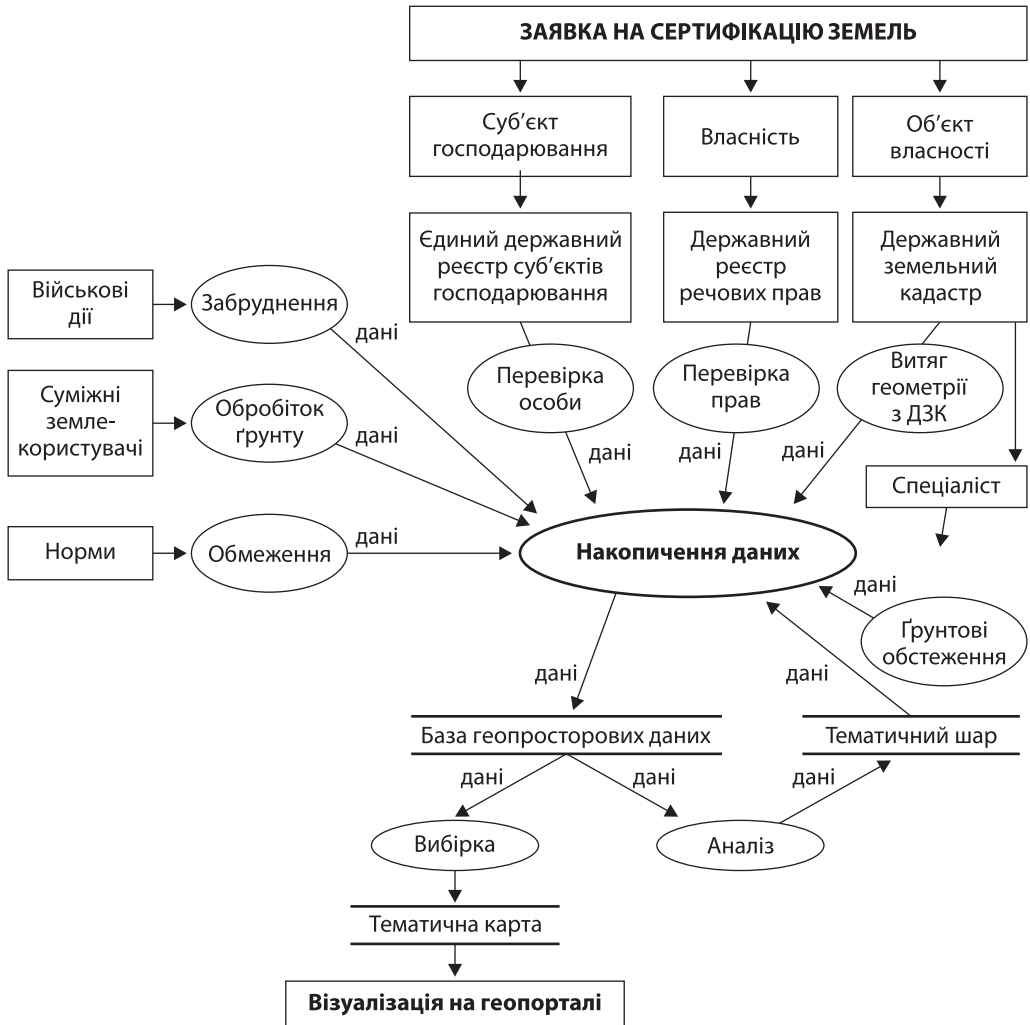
ЗАЯВКА НА СЕРТИФІКАЦІЮ ЗЕМЕЛЬ

Суб'єкт господарювання

Власність

Об'єкт власності

Єдиний державний реєстр суб'єктів господарювання

Державний реєстр речових прав

Державний земельний кадастр

Військові дії

Забруднення

дані

Перевірка особи

Перевірка прав

Витяг геометрії з ДЗК

Суміжні землекористувачі

Обробіток ґрунту

дані

дані

дані

дані

Спеціаліст

Норми

Обмеження

дані

Накопичення даних

дані

Ґрунтові обстеження

дані

дані

База геопросторових даних

Тематичний шар

дані

дані

дані

Вибірка

Аналіз

Тематична карта

Візуалізація на геопорталі